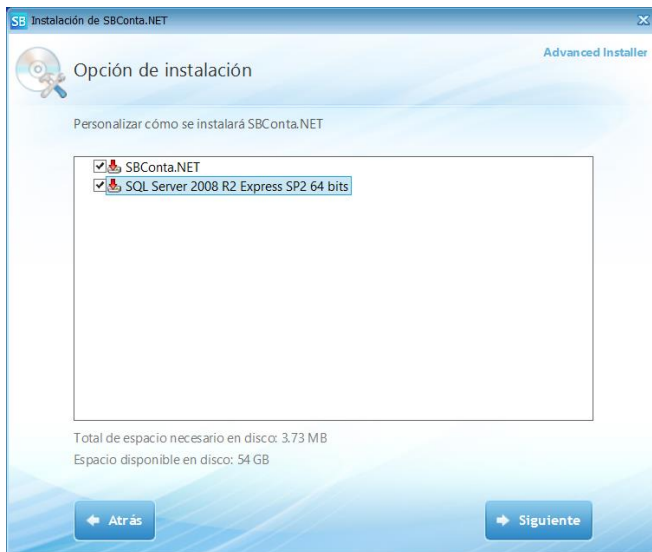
SB Instalación de SBConta.NET

Advanced Installer

Opción de instalación

Personalizar cómo se instalará SBConta.NET

SBConta.NET
SQL Server 2008 R2 Express SP2 64 bits

Total de espacio necesario en disco: 3.73 MB
Espacio disponible en disco: 54 GB

Atrás

Siguiente